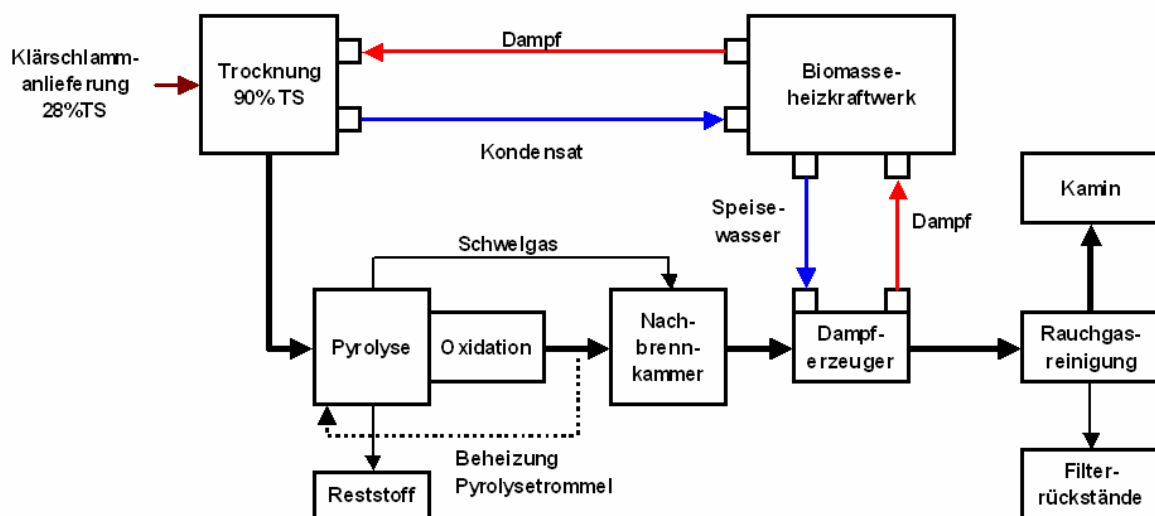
Klärschlammanlieferung 28%TS

Trocknung 90% TS

Dampf

Kondensat

Biomasseheizkraftwerk

Speisewasser

Dampf

Kamin

Schwelgas

Pyrolyse

Oxidation

Nachbrennkammer

Dampferzeuger

Rauchgasreinigung

Beheizung Pyrolysetrommel

Reststoff

Filterrückstände